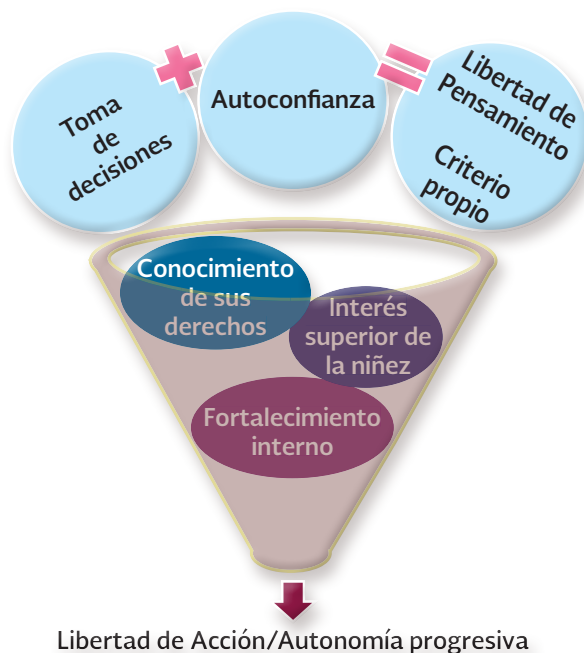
Toma de decisiones

Autoconfianza

Libertad de Pensamiento

Criterio propio

Conocimiento de sus derechos

Interés superior de la niñez

Fortalecimiento interno

Libertad de Acción/Autonomía progresiva